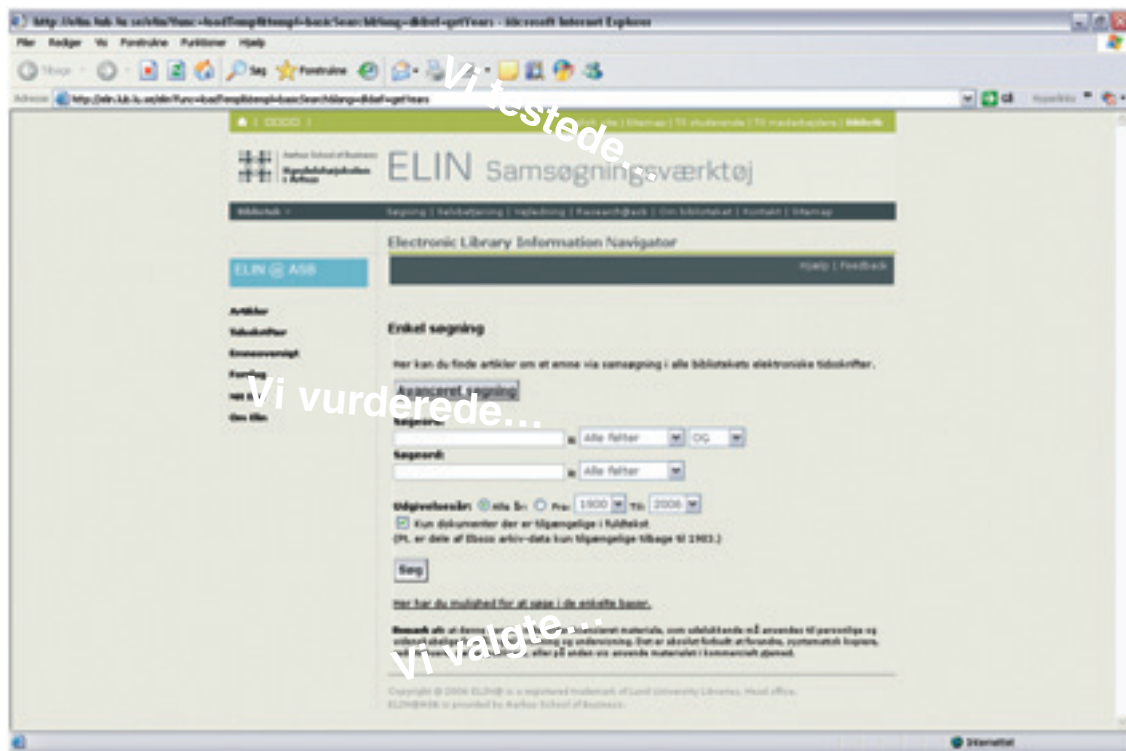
http://elin.lub.lu.se/elin?func=loadTempl&templ=basicSearch&lang=dk&ref=getYears - Microsoft Internet Explorer
Filer Rediger Vis Foretrukne Funktioner Hjælp
Tilbage Søg Foretrukne
Adresse http://elin.lub.lu.se/elin?func=loadTempl&templ=basicSearch&lang=dk&ref=getYears
Gå Hyperlinks

Vi testede...

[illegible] | Sitemap | Til studerende | Til medarbejdere | Bibliotek

Aarhus School of Business
Handelshøjskolen i Århus
ELIN Samsøgningsværktøj

Bibliotek > Søgning | Selvbetjening | Vejledning | Research@ask | Om biblioteket | Kontakt | Sitemap

Electronic Library Information Navigator
Hjælp | Feedback

ELIN @ ASB

Artikler
Tidsskrifter
Emneoversigt
Forslag
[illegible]
Om Elin

Enkel søgning

Her kan du finde artikler om et emne via samsøgning i alle bibliotekets elektroniske tidsskrifter.

Vi vurderede...

Avanceret søgning
Søgeord:
i Alle felter OG
Søgeord:
i Alle felter

Udgivelsesår: Alle år Fra: 1900 Til: 2006
Kun dokumenter der er tilgængelige i fuldtekst
(Pt. er dele af Ebsco arkiv-data kun tilgængelige tilbage til 1903.)

Søg

Her har du mulighed for at søge i de enkelte baser.

Bemærk at: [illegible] materiale, som udelukkende må anvendes til personlige og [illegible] og undervisning. Det er absolut forbudt at fremstille, systematisk kopiere, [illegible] eller på anden vis anvende materialet i kommercielt øjemed.

Vi valgte...

Copyright © 2006 ELIN® is a registered trademark of Lund University Libraries, Head office.
ELIN@ASB is provided by Aarhus School of Business.

Internet